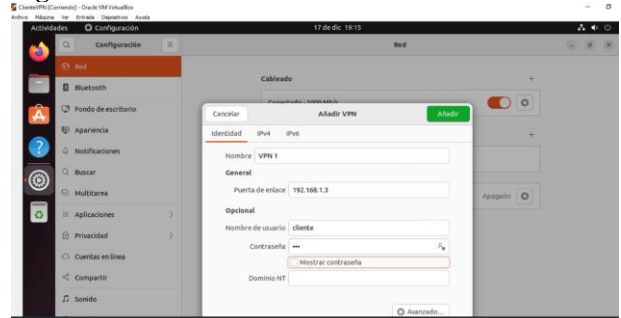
ClienteVPN [Corriendo] - Oracle VM VirtualBox
Archivo Máquina Ver Entrada Dispositivos Ayuda
Actividades Configuración 17 de dic 19:15

Configuración
Red
Red
Bluetooth
Fondo de escritorio
Apariencia
Notificaciones
Buscar
Multitarea
Aplicaciones
Privacidad
Cuentas en línea
Compartir
Sonido

Cableado
Conectado - 1000 Mb/s
Apagado

Cancelar Añadir VPN Añadir
Identidad IPv4 IPv6
Nombre VPN 1
General
Puerta de enlace 192.168.1.3
Opcional
Nombre de usuario cliente
Contraseña •••
Mostrar contraseña
Dominio NT
Avanzado...